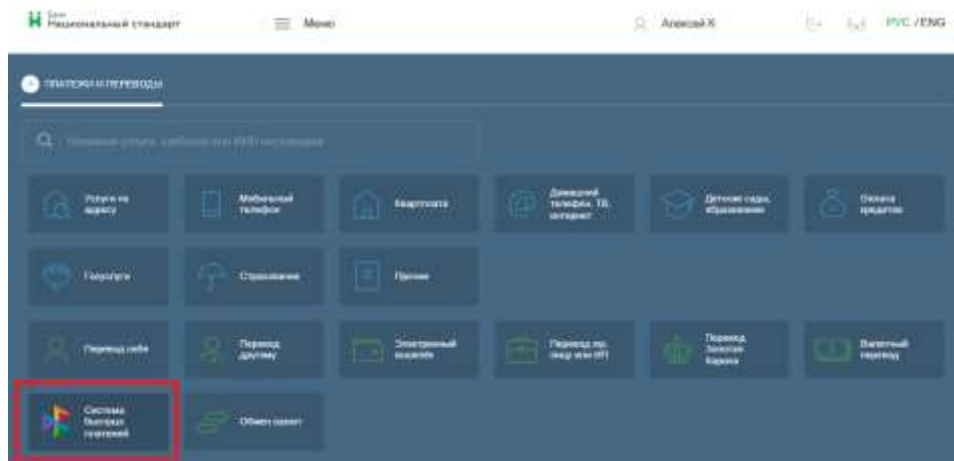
Банк Национальный стандарт

Меню

Алексей К

РУС / ENG

ПЛАТЕЖИ И ПЕРЕВОДЫ

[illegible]

Услуги по адресу

Мобильный телефон

Квартплата

Домашний телефон, ТВ, интернет

Детские сады, образование

Оплата кредитов

Госуслуги

Страхование

Прочее

Перевод себе

Перевод другому

Электронный кошелек

Перевод по лицу или ИП

Перевод Золотая Корона

Валютный перевод

Система быстрых платежей

Обмен валют